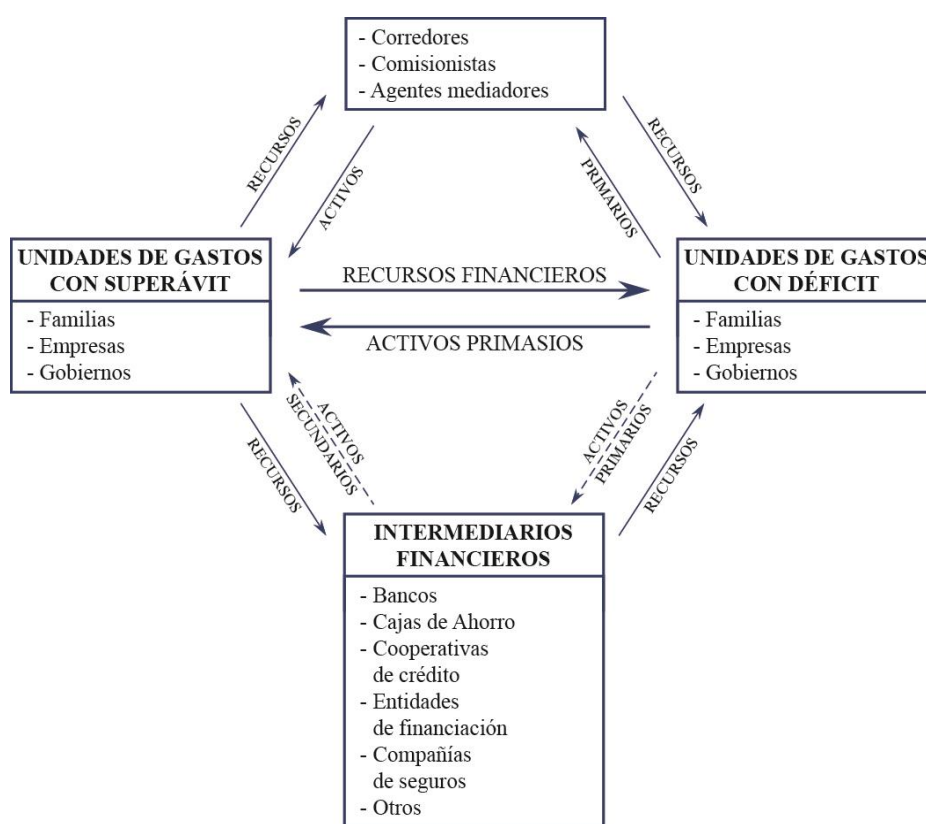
- Corredores
- Comisionistas
- Agentes mediadores

RECURSOS

ACTIVOS

PRIMARIOS

RECURSOS

UNIDADES DE GASTOS CON SUPERÁVIT
- Familias
- Empresas
- Gobiernos

RECURSOS FINANCIEROS

ACTIVOS PRIMASIOS

UNIDADES DE GASTOS CON DÉFICIT
- Familias
- Empresas
- Gobiernos

RECURSOS

ACTIVOS SECUNDARIOS

ACTIVOS PRIMARIOS

RECURSOS

INTERMEDIARIOS FINANCIEROS
- Bancos
- Cajas de Ahorro
- Cooperativas de crédito
- Entidades de financiación
- Compañías de seguros
- Otros